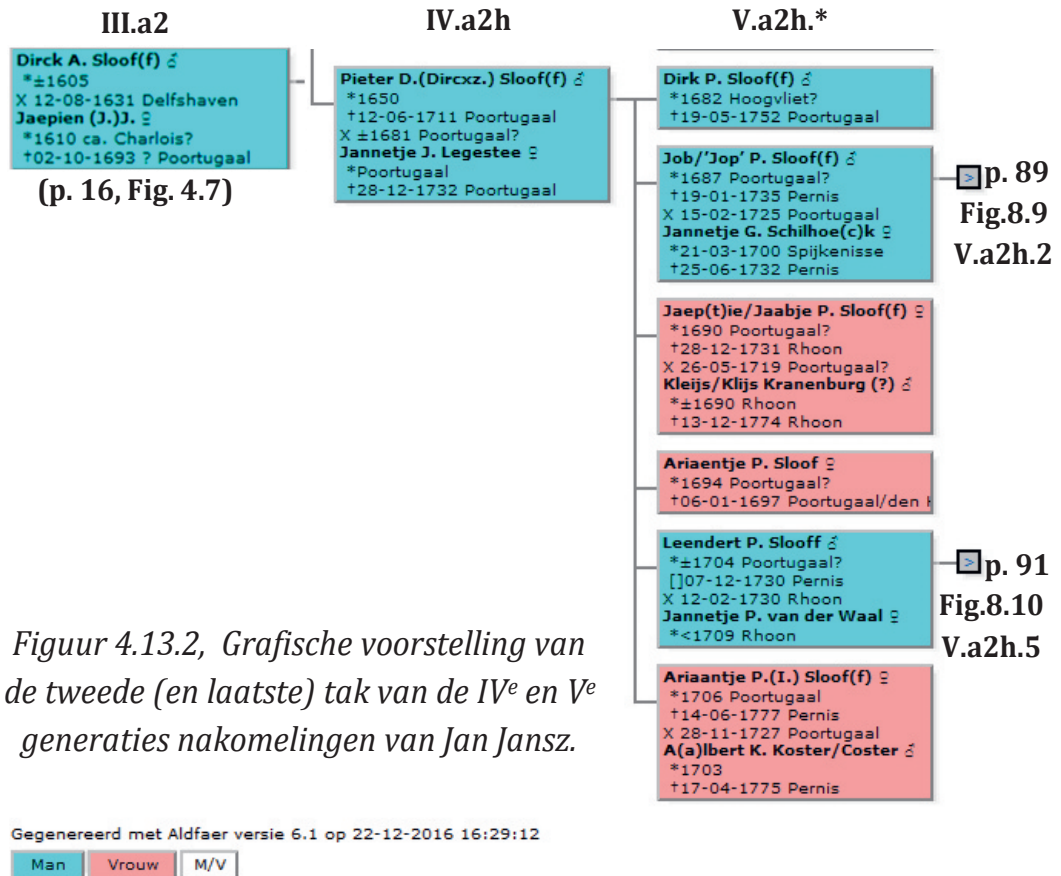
III.a2

Dirck A. Sloof(f) ♂
*±1605
X 12-08-1631 Delfshaven
Jaepien (J.)J. ♀
*1610 ca. Charlois?
†02-10-1693 ? Poortugaal

(p. 16, Fig. 4.7)

IV.a2h

Pieter D.(Dircxz.) Sloof(f) ♂
*1650
†12-06-1711 Poortugaal
X ±1681 Poortugaal?
Jannetje J. Legestee ♀
*Poortugaal
†28-12-1732 Poortugaal

V.a2h.*

Dirk P. Sloof(f) ♂
*1682 Hoogvliet?
†19-05-1752 Poortugaal

Job/'Jop' P. Sloof(f) ♂
*1687 Poortugaal?
†19-01-1735 Pernis
X 15-02-1725 Poortugaal
Jannetje G. Schilhoe(c)k ♀
*21-03-1700 Spijkenisse
†25-06-1732 Pernis

> p. 89
Fig.8.9
V.a2h.2

Jaep(t)ie/Jaabje P. Sloof(f) ♀
*1690 Poortugaal?
†28-12-1731 Rhoon
X 26-05-1719 Poortugaal?
Kleijs/Klijs Kranenburg (?) ♂
*±1690 Rhoon
†13-12-1774 Rhoon

Ariaentje P. Sloof ♀
*1694 Poortugaal?
†06-01-1697 Poortugaal/den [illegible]

Leendert P. Slooff ♂
*±1704 Poortugaal?
[]07-12-1730 Pernis
X 12-02-1730 Rhoon
Jannetje P. van der Waal ♀
*<1709 Rhoon

> p. 91
Fig.8.10
V.a2h.5

Figuur 4.13.2, Grafische voorstelling van de tweede (en laatste) tak van de IV$^{e}$ en V$^{e}$ generaties nakomelingen van Jan Jansz.

Ariaantje P.(I.) Sloof(f) ♀
*1706 Poortugaal
†14-06-1777 Pernis
X 28-11-1727 Poortugaal
A(a)lbert K. Koster/Coster ♂
*1703
†17-04-1775 Pernis

Gegenereerd met Aldfaer versie 6.1 op 22-12-2016 16:29:12

Man | Vrouw | M/V